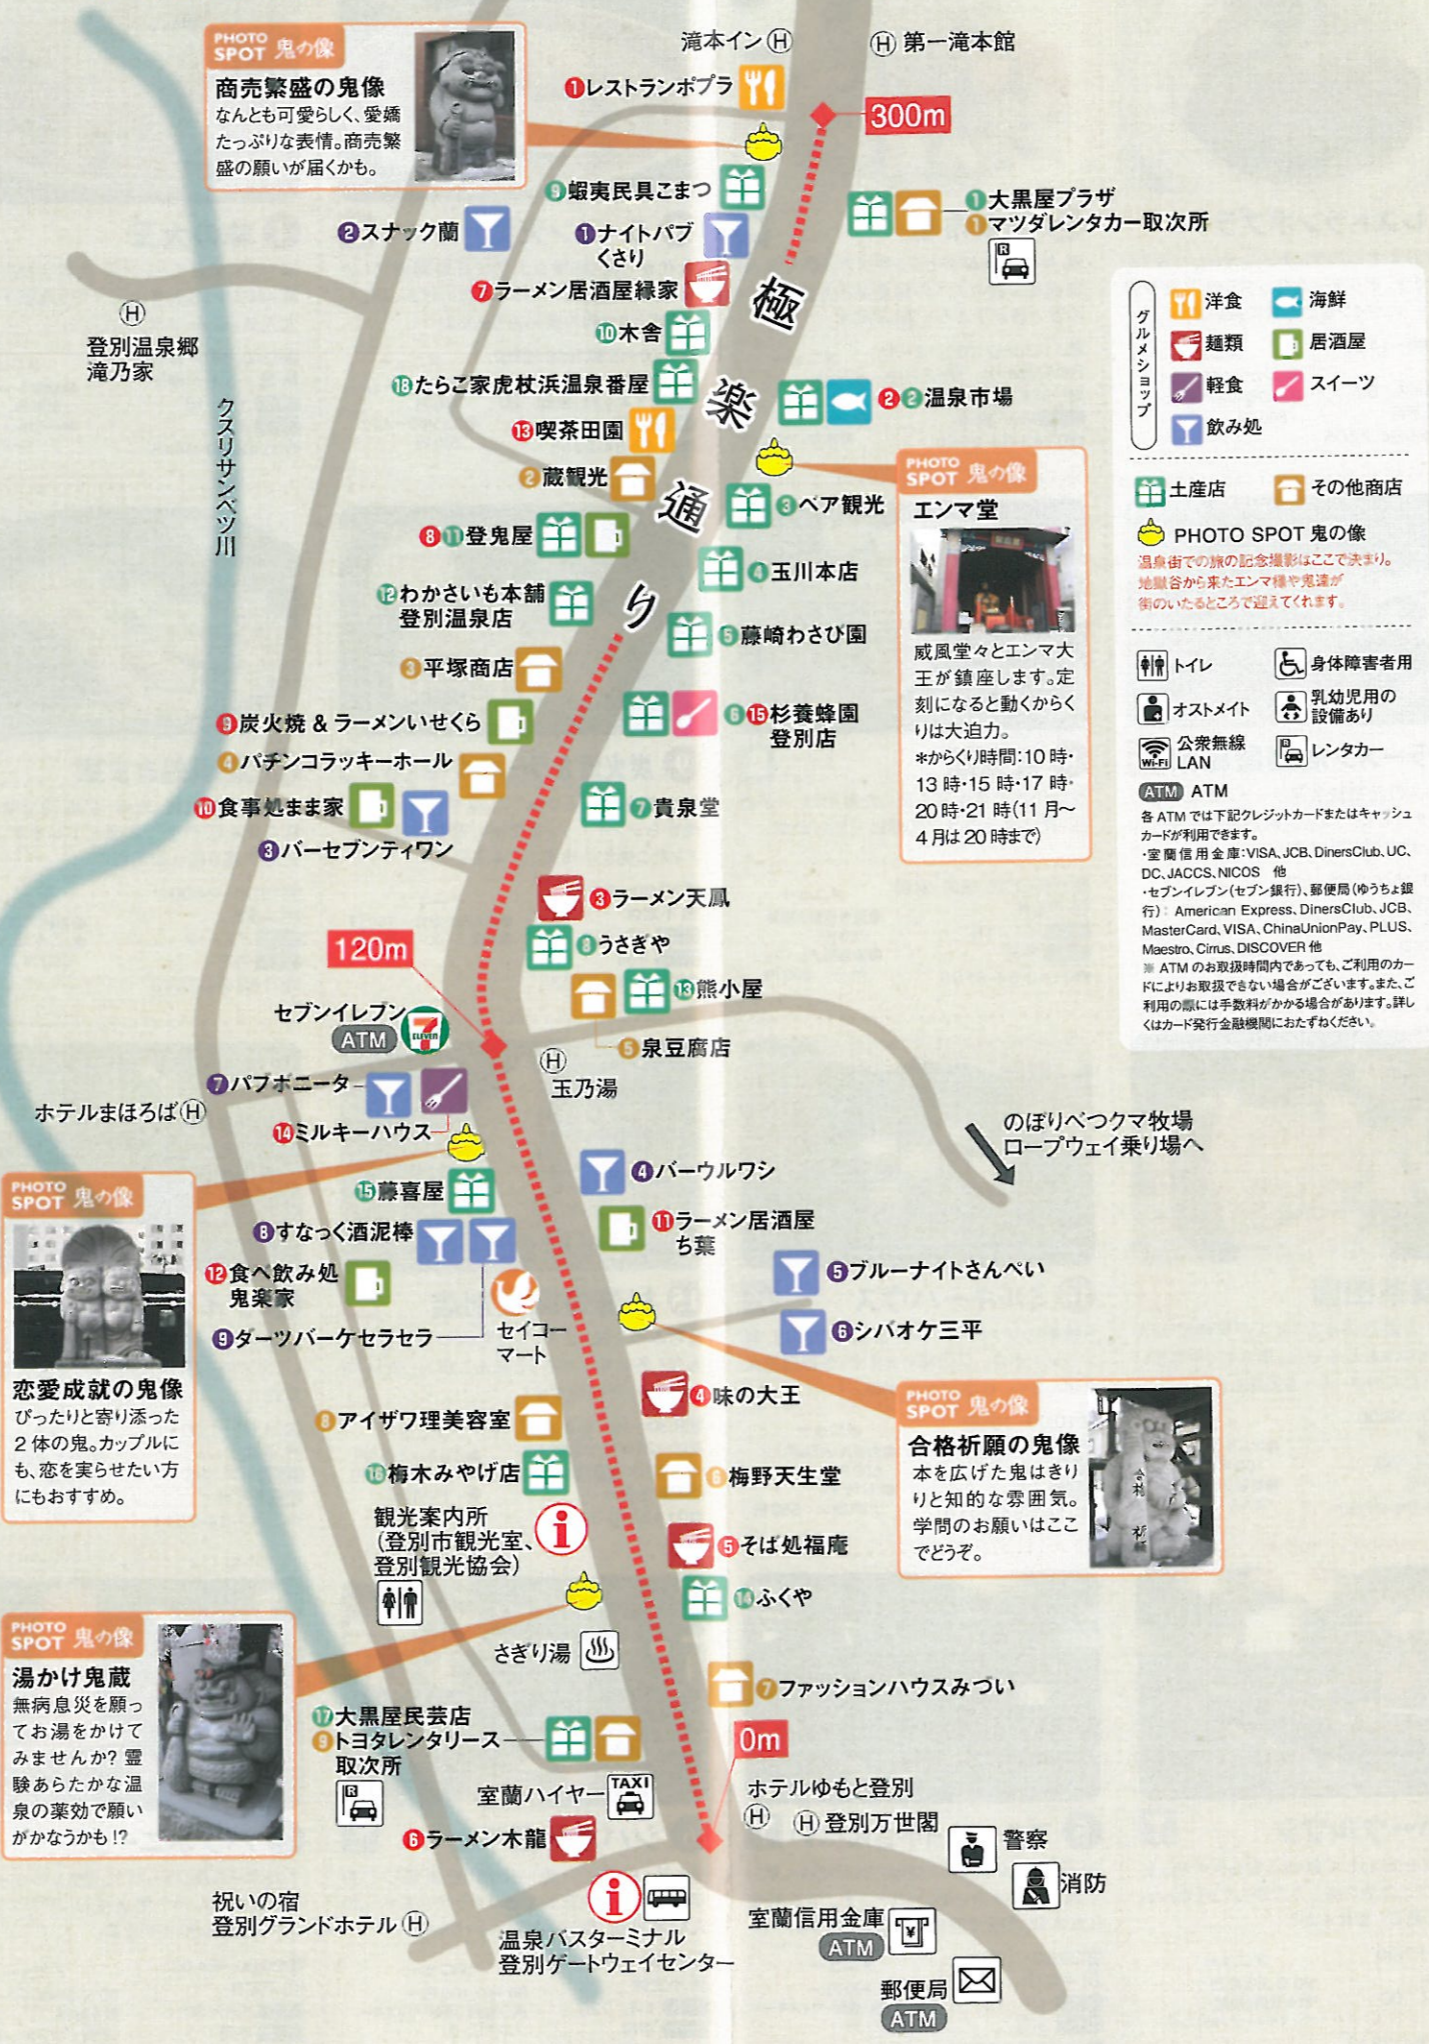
PHOTO SPOT 鬼の像
商売繁盛の鬼像
なんとも可愛らしく、愛嬌たっぷりな表情。商売繁盛の願いが届くかも。

滝本イン H
H 第一滝本館
1 レストランポプラ
300m
9 蝦夷民具こまつ
1 大黒屋プラザ
1 マツダレンタカー取次所
2 スナック蘭
1 ナイトパブくさり
7 ラーメン居酒屋緑家
10 木舎
極楽通り
H
登別温泉郷 滝乃家
18 たらご家虎杖浜温泉番屋
2 2 温泉市場
13 喫茶田園
2 蔵観光
3 ベア観光
8 11 登鬼屋
4 玉川本店
12 わかさいも本舗 登別温泉店
5 藤崎わさび園
3 平塚商店
9 炭火焼 & ラーメンいせくら
6 15 杉養蜂園 登別店
4 パチンコラッキーホール
10 食事処まま家
7 貴泉堂
3 バーセブンティワン
クスリサンベツ川

グルメショップ
洋食 海鮮
麺類 居酒屋
軽食 スイーツ
飲み処
土産店 その他商店
PHOTO SPOT 鬼の像
温泉街での旅の記念撮影はここで決まり。地獄谷から来たエンマ様や鬼達が街のいたるところで迎えてくれます。
トイレ 身体障害者用
オストメイト 乳幼児用の設備あり
Wi-Fi 公衆無線LAN レンタカー
ATM ATM
各 ATM では下記クレジットカードまたはキャッシュカードが利用できます。
・室蘭信用金庫：VISA、JCB、DinersClub、UC、DC、JACCS、NICOS 他
・セブンイレブン（セブン銀行）、郵便局（ゆうちょ銀行）：American Express、DinersClub、JCB、MasterCard、VISA、ChinaUnionPay、PLUS、Maestro、Cirrus、DISCOVER 他
※ ATM のお取扱時間内であっても、ご利用のカードによりお取扱できない場合がございます。また、ご利用の際には手数料がかかる場合があります。詳しくはカード発行金融機関におたずねください。

PHOTO SPOT 鬼の像
エンマ堂
威風堂々とエンマ大王が鎮座します。定刻になると動くからくりは大迫力。
＊からくり時間：10時・13時・15時・17時・20時・21時（11月〜4月は20時まで）

3 ラーメン天鳳
8 うさぎや
120m
13 熊小屋
セブンイレブン ATM
5 泉豆腐店
H 玉乃湯
7 パブボニータ
ホテルまほろば H
14 ミルキーハウス
のぼりべつクマ牧場 ロープウェイ乗り場へ
15 藤喜屋
4 バーウルワシ
8 すなっく酒泥棒
11 ラーメン居酒屋 ち葉
12 食べ飲み処 鬼楽家
5 ブルーナイトさんぺい
9 ダーツバーケセラセラ
セイコーマート
6 シバオケ三平
4 味の大王

PHOTO SPOT 鬼の像
恋愛成就の鬼像
ぴったりと寄り添った2体の鬼。カップルにも、恋を実らせたい方にもおすすめ。

8 アイザワ理美容室
10 梅木みやげ店
6 梅野天生堂
観光案内所（登別市観光室、登別観光協会）
5 そば処福庵
14 ふくや

PHOTO SPOT 鬼の像
合格祈願の鬼像
本を広げた鬼はきりりと知的な雰囲気。学問のお願いはここでどうぞ。

PHOTO SPOT 鬼の像
湯かけ鬼蔵
無病息災を願ってお湯をかけてみませんか？霊験あらたかな温泉の薬効で願いがかなうかも!?

さぎり湯
7 ファッションハウスみつい
17 大黒屋民芸店
9 トヨタレンタリース取次所
0m
室蘭ハイヤー TAXI
ホテルゆもと登別 H
H 登別万世閣
6 ラーメン木龍
警察
消防
祝いの宿 登別グランドホテル H
温泉バスターミナル 登別ゲートウェイセンター
室蘭信用金庫 ATM
郵便局 ATM